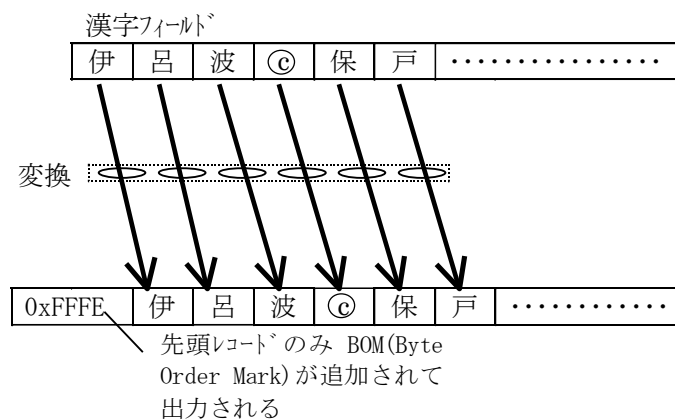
漢字ﾌｨｰﾙﾄﾞ

| 伊 | 呂 | 波 | ⓒ | 保 | 戸 | ・・・・・・・・・・・・・・・ |
|---|---|---|---|---|---|---|

変換

| 0xFFFE | 伊 | 呂 | 波 | ⓒ | 保 | 戸 | ・・・・・・・・・・ |
|---|---|---|---|---|---|---|---|

先頭ﾚｺｰﾄﾞのみ BOM(Byte Order Mark)が追加されて出力される